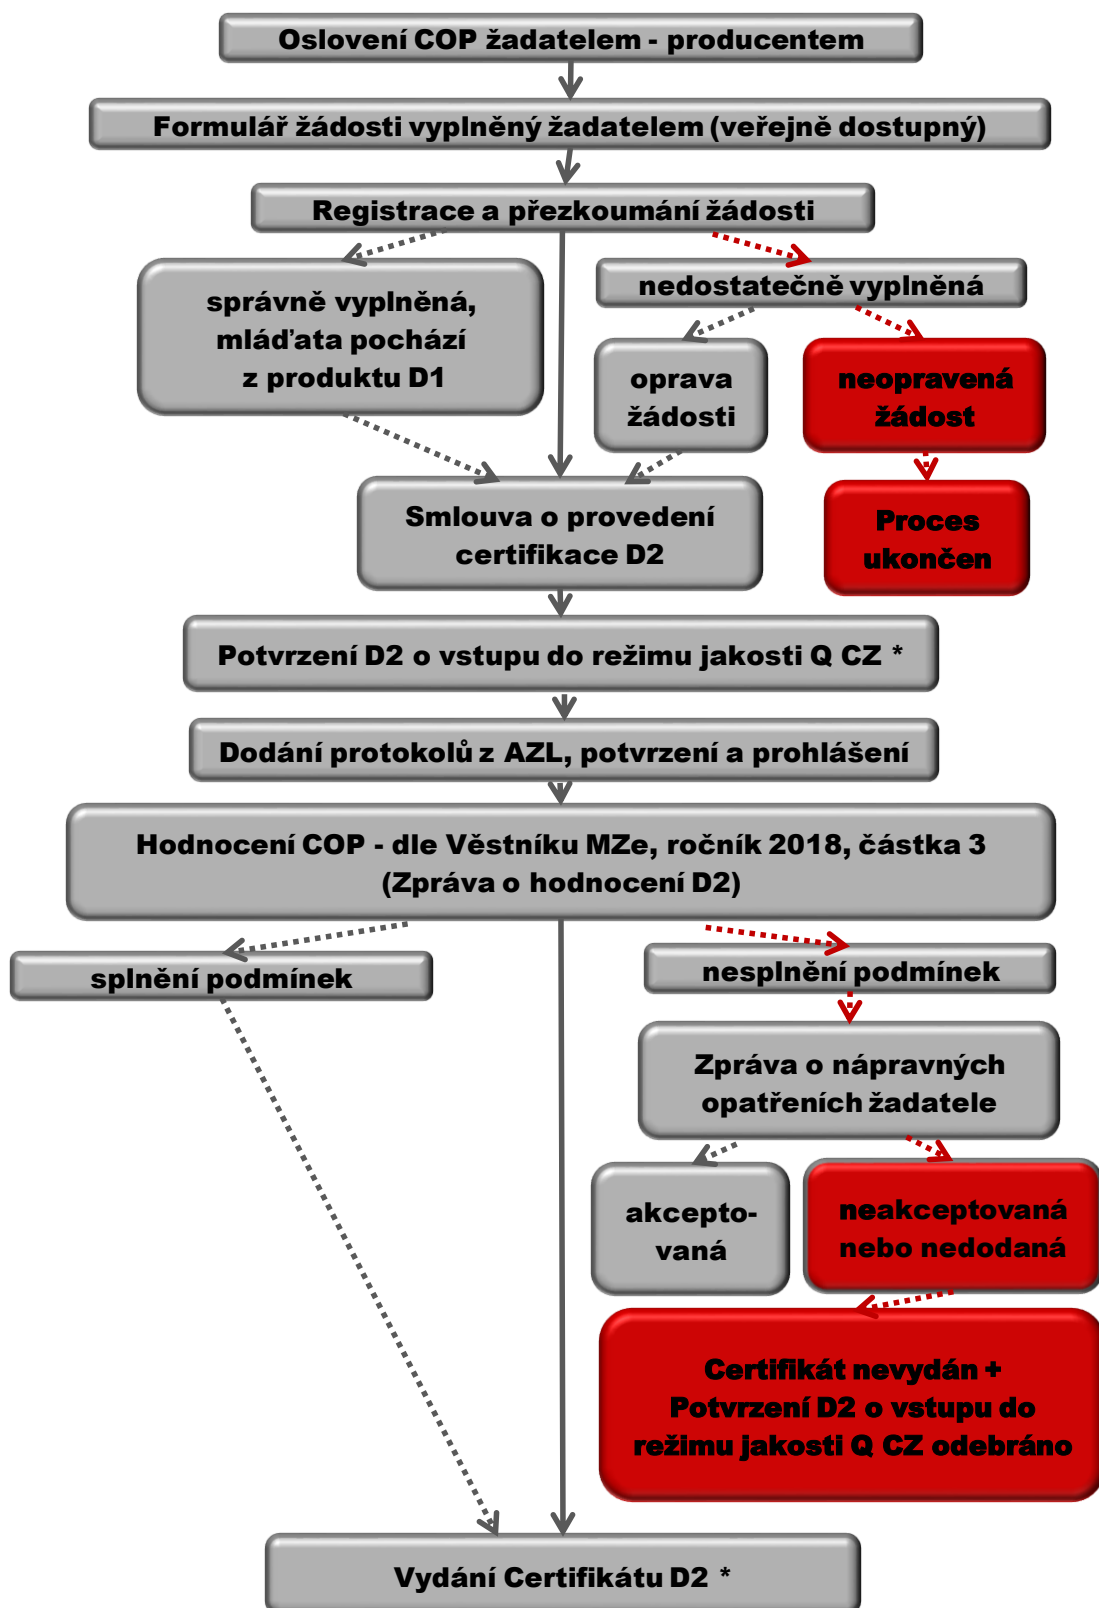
Oslovení COP žadatelem - producentem

Formulář žádosti vyplněný žadatelem (veřejně dostupný)

Registrace a přezkoumání žádosti

správně vyplněná, mláďata pochází z produktu D1

nedostatečně vyplněná

oprava žádosti

neopravená žádost

Proces ukončen

Smlouva o provedení certifikace D2

Potvrzení D2 o vstupu do režimu jakosti Q CZ *

Dodání protokolů z AZL, potvrzení a prohlášení

Hodnocení COP - dle Věstníku MZe, ročník 2018, částka 3 (Zpráva o hodnocení D2)

splnění podmínek

nesplnění podmínek

Zpráva o nápravných opatřeních žadatele

akcepto-vaná

neakceptovaná nebo nedodaná

Certifikát nevydán + Potvrzení D2 o vstupu do režimu jakosti Q CZ odebráno

Vydání Certifikátu D2 *